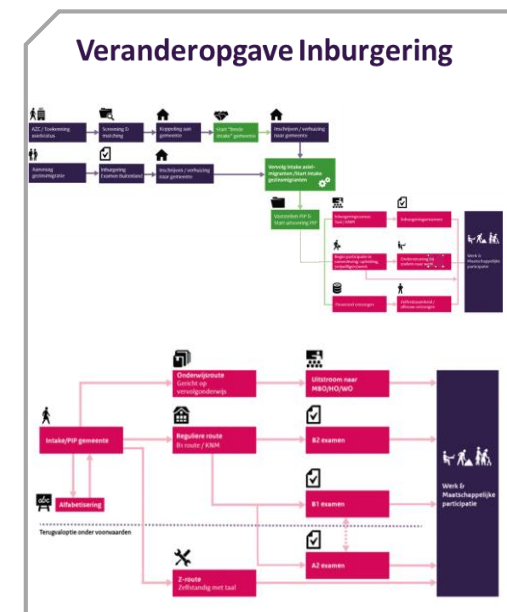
Veranderopgave Inburgering

AZC / Toekenning asielstatus

Screening & Matching

Koppeling aan gemeente

Start "brede intake" gemeente

Inschrijven / verhuizing naar gemeente

Aanvraag gezinsmigratie

Inburgering Examen Buitenland

Inschrijven / verhuizing naar gemeente

Vervolg intake asielmigranten / Start intake gezinsmigranten

Vaststellen PIP & Start uitvoering PIP

Inburgeringsexamen Taal / KNM

Inburgeringsexamen

Begin participatie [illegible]

Onderwijsroute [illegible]

Werk & Maatschappelijke participatie

Financieel ontzorgen

Zelfstandigheid / afbouw ontzorgen

Onderwijsroute
Gericht op vervolgonderwijs

Uitstroom naar MBO/HO/WO

Intake/PIP gemeente

Reguliere route
B1 route / KNM

B2 examen

Alfabetisering

B1 examen

Werk & Maatschappelijke participatie

Terugvaloptie onder voorwaarden

A2 examen

Z-route
Zelfstandig met taal